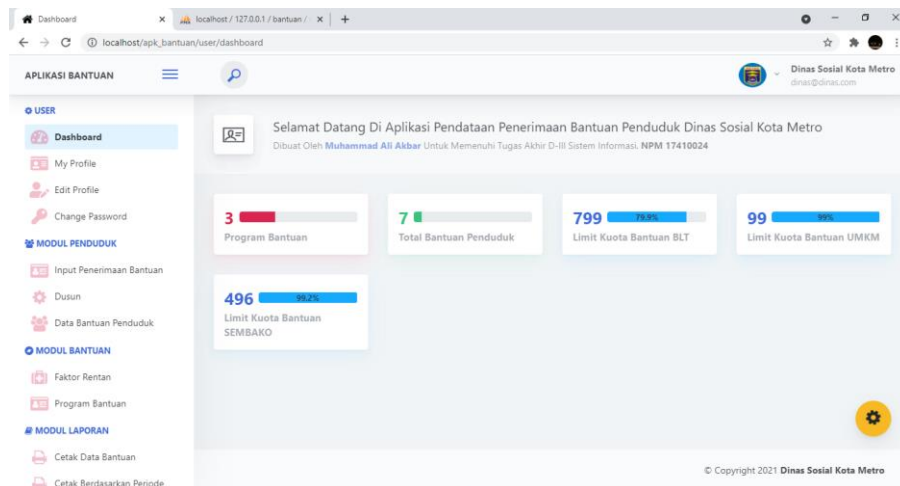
Dashboard × localhost / 127.0.0.1 / bantuan / × +

localhost/apk_bantuan/user/dashboard

APLIKASI BANTUAN

Dinas Sosial Kota Metro
dinas@dinas.com

USER
Dashboard
My Profile
Edit Profile
Change Password
MODUL PENDUDUK
Input Penerimaan Bantuan
Dusun
Data Bantuan Penduduk
MODUL BANTUAN
Faktor Rentan
Program Bantuan
MODUL LAPORAN
Cetak Data Bantuan
Cetak Berdasarkan Periode

Selamat Datang Di Aplikasi Pendataan Penerimaan Bantuan Penduduk Dinas Sosial Kota Metro
Dibuat Oleh Muhammad Ali Akbar Untuk Memenuhi Tugas Akhir D-III Sistem Informasi. NPM 17410024

3
Program Bantuan

7
Total Bantuan Penduduk

799 79.9%
Limit Kuota Bantuan BLT

99 99%
Limit Kuota Bantuan UMKM

496 99.2%
Limit Kuota Bantuan SEMBAKO

© Copyright 2021 Dinas Sosial Kota Metro